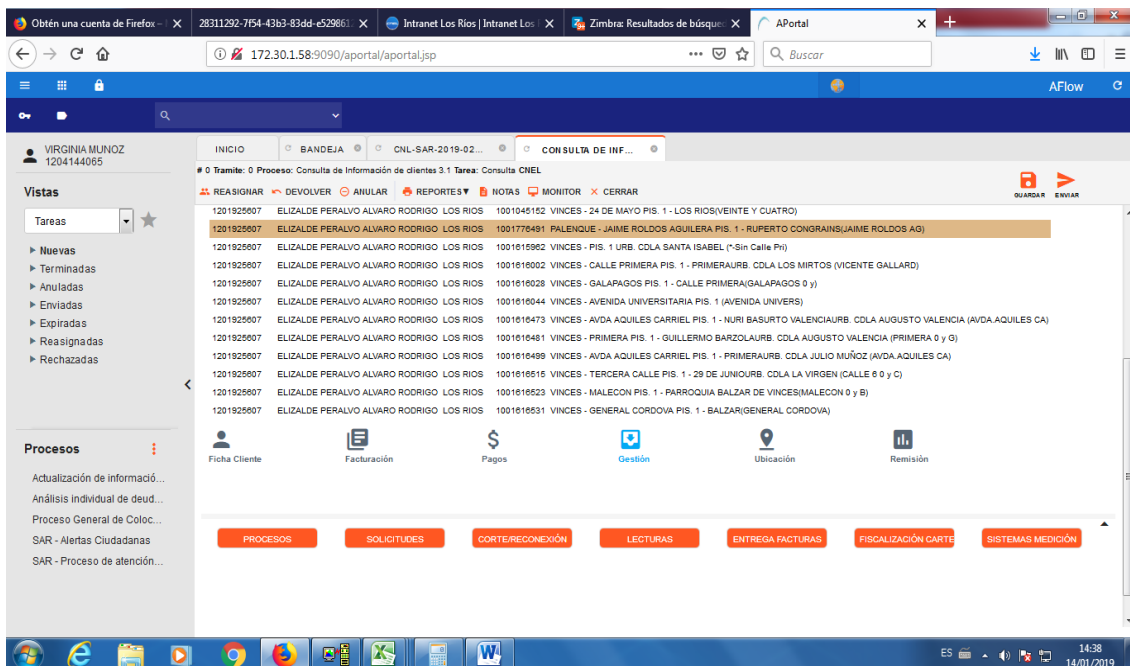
Obtén una cuenta de Firefox – ✕ | 28311292-7f54-43b3-83dd-e529861 ✕ | Intranet Los Ríos | Intranet Los ✕ | Zimbra: Resultados de búsque ✕ | APortal ✕ | +

172.30.1.58:9090/aportal/aportal.jsp

Buscar

AFlow

VIRGINIA MUNOZ
1204144065

Vistas

Tareas

▸ Nuevas
▸ Terminadas
▸ Anuladas
▸ Enviadas
▸ Expiradas
▸ Reasignadas
▸ Rechazadas

Procesos

Actualización de informació...
Análisis individual de deud...
Proceso General de Coloc...
SAR - Alertas Ciudadanas
SAR - Proceso de atención...

INICIO | BANDEJA | CNL-SAR-2019-02... | CONSULTA DE INF...

# 0 Tramite: 0 Proceso: Consulta de Información de clientes 3.1 Tarea: Consulta CNEL

REASIGNAR DEVOLVER ANULAR REPORTES NOTAS MONITOR CERRAR

GUARDAR ENVIAR

1201925607 ELIZALDE PERALVO ALVARO RODRIGO LOS RIOS 1001045152 VINCES - 24 DE MAYO PIS. 1 - LOS RIOS(VEINTE Y CUATRO)
1201925607 ELIZALDE PERALVO ALVARO RODRIGO LOS RIOS 1001776491 PALENQUE - JAIME ROLDOS AGUILERA PIS. 1 - RUPERTO CONGRAINS(JAIME ROLDOS AG)
1201925607 ELIZALDE PERALVO ALVARO RODRIGO LOS RIOS 1001615962 VINCES - PIS. 1 URB. CDLA SANTA ISABEL (*-Sin Calle Pri)
1201925607 ELIZALDE PERALVO ALVARO RODRIGO LOS RIOS 1001616002 VINCES - CALLE PRIMERA PIS. 1 - PRIMERAURB. CDLA LOS MIRTOS (VICENTE GALLARD)
1201925607 ELIZALDE PERALVO ALVARO RODRIGO LOS RIOS 1001616028 VINCES - GALAPAGOS PIS. 1 - CALLE PRIMERA(GALAPAGOS 0 y)
1201925607 ELIZALDE PERALVO ALVARO RODRIGO LOS RIOS 1001616044 VINCES - AVENIDA UNIVERSITARIA PIS. 1 (AVENIDA UNIVERS)
1201925607 ELIZALDE PERALVO ALVARO RODRIGO LOS RIOS 1001616473 VINCES - AVDA AQUILES CARRIEL PIS. 1 - NURI BASURTO VALENCIAURB. CDLA AUGUSTO VALENCIA (AVDA.AQUILES CA)
1201925607 ELIZALDE PERALVO ALVARO RODRIGO LOS RIOS 1001616481 VINCES - PRIMERA PIS. 1 - GUILLERMO BARZOLAURB. CDLA AUGUSTO VALENCIA (PRIMERA 0 y G)
1201925607 ELIZALDE PERALVO ALVARO RODRIGO LOS RIOS 1001616499 VINCES - AVDA AQUILES CARRIEL PIS. 1 - PRIMERAURB. CDLA JULIO MUÑOZ (AVDA.AQUILES CA)
1201925607 ELIZALDE PERALVO ALVARO RODRIGO LOS RIOS 1001616515 VINCES - TERCERA CALLE PIS. 1 - 29 DE JUNIOURB. CDLA LA VIRGEN (CALLE 6 0 y C)
1201925607 ELIZALDE PERALVO ALVARO RODRIGO LOS RIOS 1001616523 VINCES - MALECON PIS. 1 - PARROQUIA BALZAR DE VINCES(MALECON 0 y B)
1201925607 ELIZALDE PERALVO ALVARO RODRIGO LOS RIOS 1001616531 VINCES - GENERAL CORDOVA PIS. 1 - BALZAR(GENERAL CORDOVA)

Ficha Cliente | Facturación | Pagos | Gestión | Ubicación | Remisión

PROCESOS | SOLICITUDES | CORTE/RECONEXIÓN | LECTURAS | ENTREGA FACTURAS | FISCALIZACIÓN CARTE | SISTEMAS MEDICIÓN

ES 14:38 14/01/2019